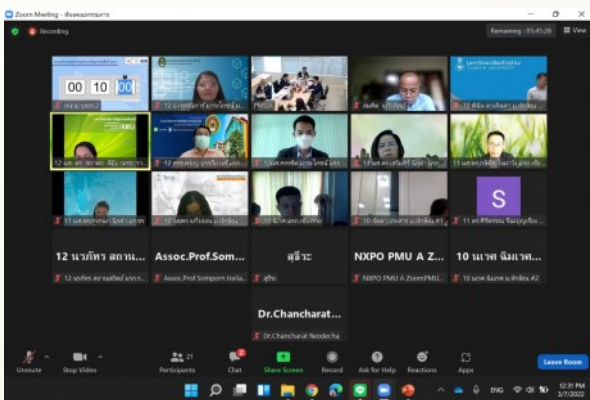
Zoom Meeting - ห้องประชุม

Recording

Remaining : 05:45:28

View

00 10 00

12 นายภัทร สถานะ...

Assoc.Prof.Som...

สุชีวะ

NXPO PMU A Z...

10 นเวศ จิ๋มแพ...

S

12 นายภัทร สถานพัฒน์ มหาว...

Assoc.Prof.Somporn Isvila...

สุชีวะ

NXPO PMU A ZoomPMU...

10 นเวศ จิ๋มแพ ม.ศิลปากร #2

Dr.Chancharat...

Dr.Chancharat Nerdecha

Unmute

Stop Video

21
Participants

Chat

Share Screen

Record

Ask for Help

Reactions

Apps

Leave Room

ENG

12:31 PM
2/7/2022